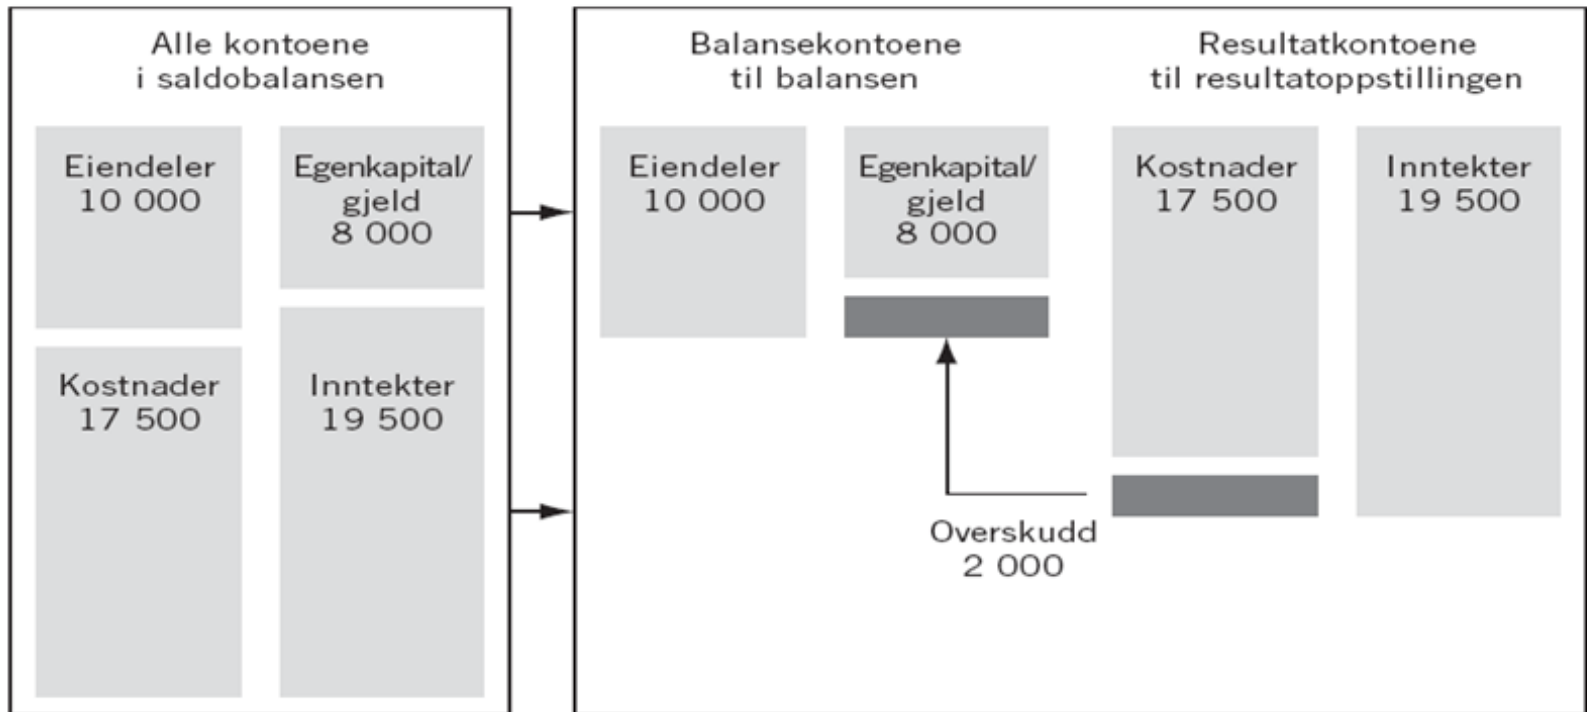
Alle kontoene i saldobalansen

Eiendeler 10 000

Egenkapital/ gjeld 8 000

Kostnader 17 500

Inntekter 19 500

Balansekontoene til balansen

Resultatkontoene til resultatoppstillingen

Eiendeler 10 000

Egenkapital/ gjeld 8 000

Kostnader 17 500

Inntekter 19 500

Overskudd 2 000